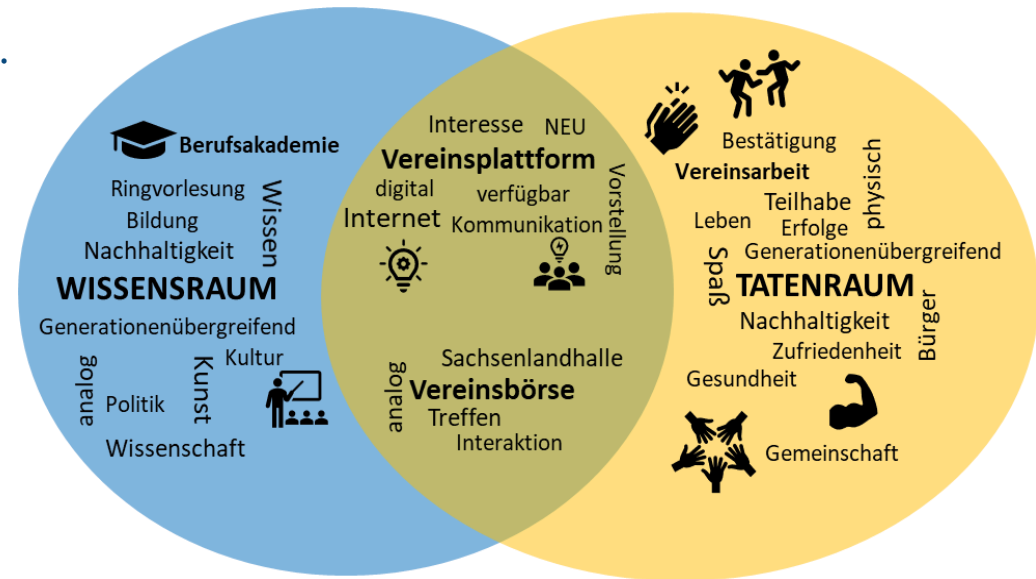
Berufsakademie
Ringvorlesung
Bildung
Wissen
Nachhaltigkeit
WISSENSRAUM
Generationenübergreifend
Kultur
analog
Kunst
Politik
Wissenschaft

Interesse NEU
Vereinsplattform
digital
verfügbar
Vorstellung
Internet
Kommunikation

Sachsenlandhalle
analog
Vereinsbörse
Treffen
Interaktion

Bestätigung
Vereinsarbeit
physisch
Teilhabe
Leben
Erfolge
Spaß
Generationenübergreifend
TATENRAUM
Nachhaltigkeit
Bürger
Zufriedenheit
Gesundheit
Gemeinschaft